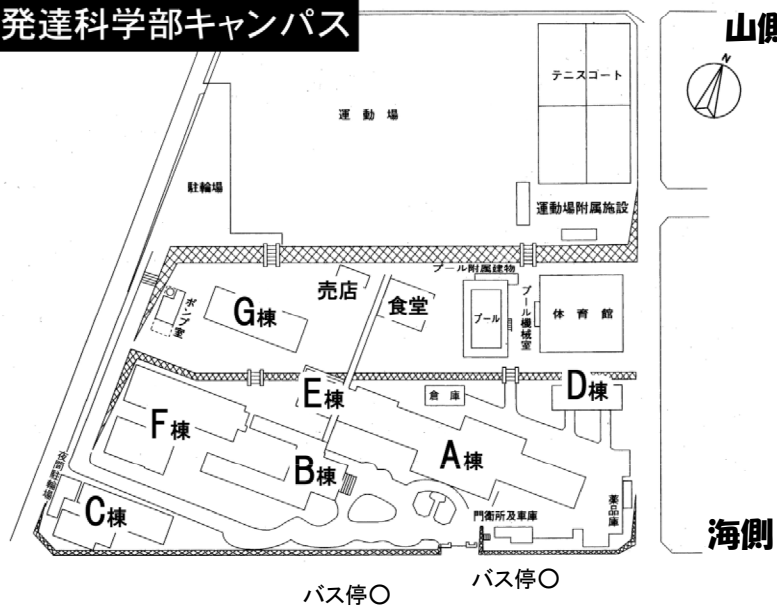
発達科学部キャンパス

山側

テニスコート

運動場

駐輪場

運動場附属施設

プール附属建物

売店

食堂

ポンプ室

G棟

プール

プール機械室

体育館

E棟

倉庫

D棟

F棟

A棟

B棟

夜間駐輪場

C棟

門衛所及車庫

薬品庫

海側

バス停○

バス停○